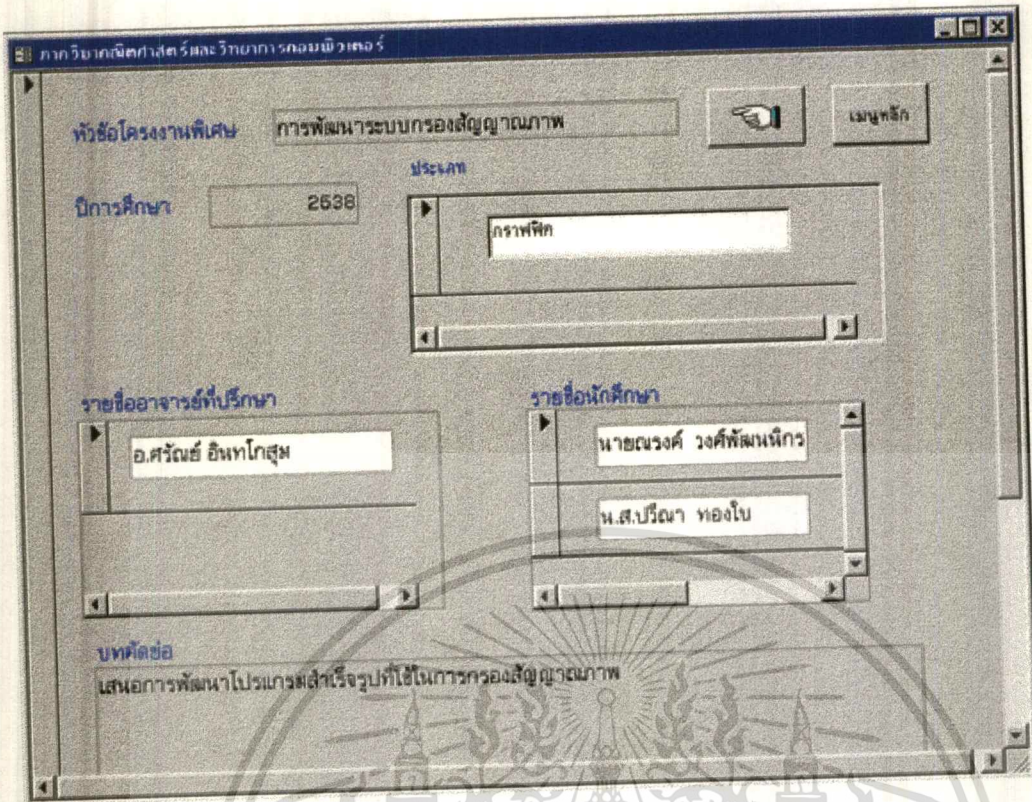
ภาควิชาคณิตศาสตร์และวิทยาการคอมพิวเตอร์

หัวข้อโครงงานพิเศษ การพัฒนาระบบกรองสัญญาณภาพ

เมนูหลัก

ปีการศึกษา 2538

ประเภท

กราฟฟิค

รายชื่ออาจารย์ที่ปรึกษา

อ.ศรัณย์ อินทโกสุม

รายชื่อนักศึกษา

นายณรงค์ วงศ์พัฒนพิกร

น.ส.ปรีณา ทองใบ

บทคัดย่อ

เสนอการพัฒนาโปรแกรมสำเร็จรูปที่ใช้ในการกรองสัญญาณภาพ